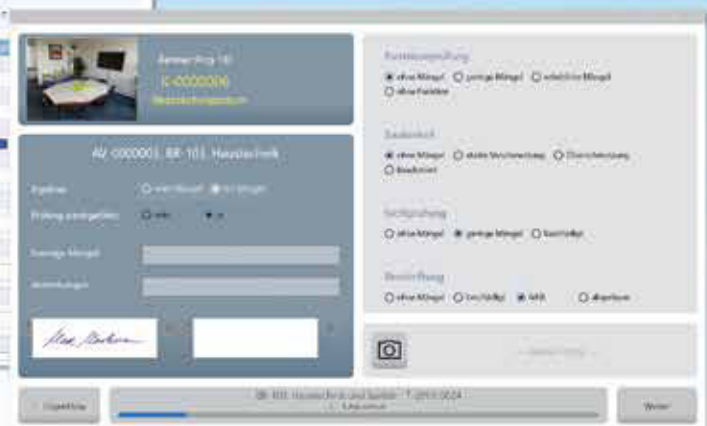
Raumnummer 1.01
ID-0000006
Besprechungsraum

AV 0000003, BR 103, Haustechnik

Ergebnis ohne Mangel mit Mängeln
Prüfung gleichgelöst nein ja

Sonstige Mängel
Anmerkungen

Funktionsprüfung
ohne Mängel geringe Mängel erhebliche Mängel
ohne Funktion

Sauberkeit
ohne Mängel starke Verschmutzung Überschreitung
Kondition

Sichtprüfung
ohne Mängel geringe Mängel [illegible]

Beschriftung
ohne Mängel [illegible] fehlt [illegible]

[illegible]

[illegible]
BR 103, Haustechnik und Sanität · T-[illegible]
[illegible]

Weiter